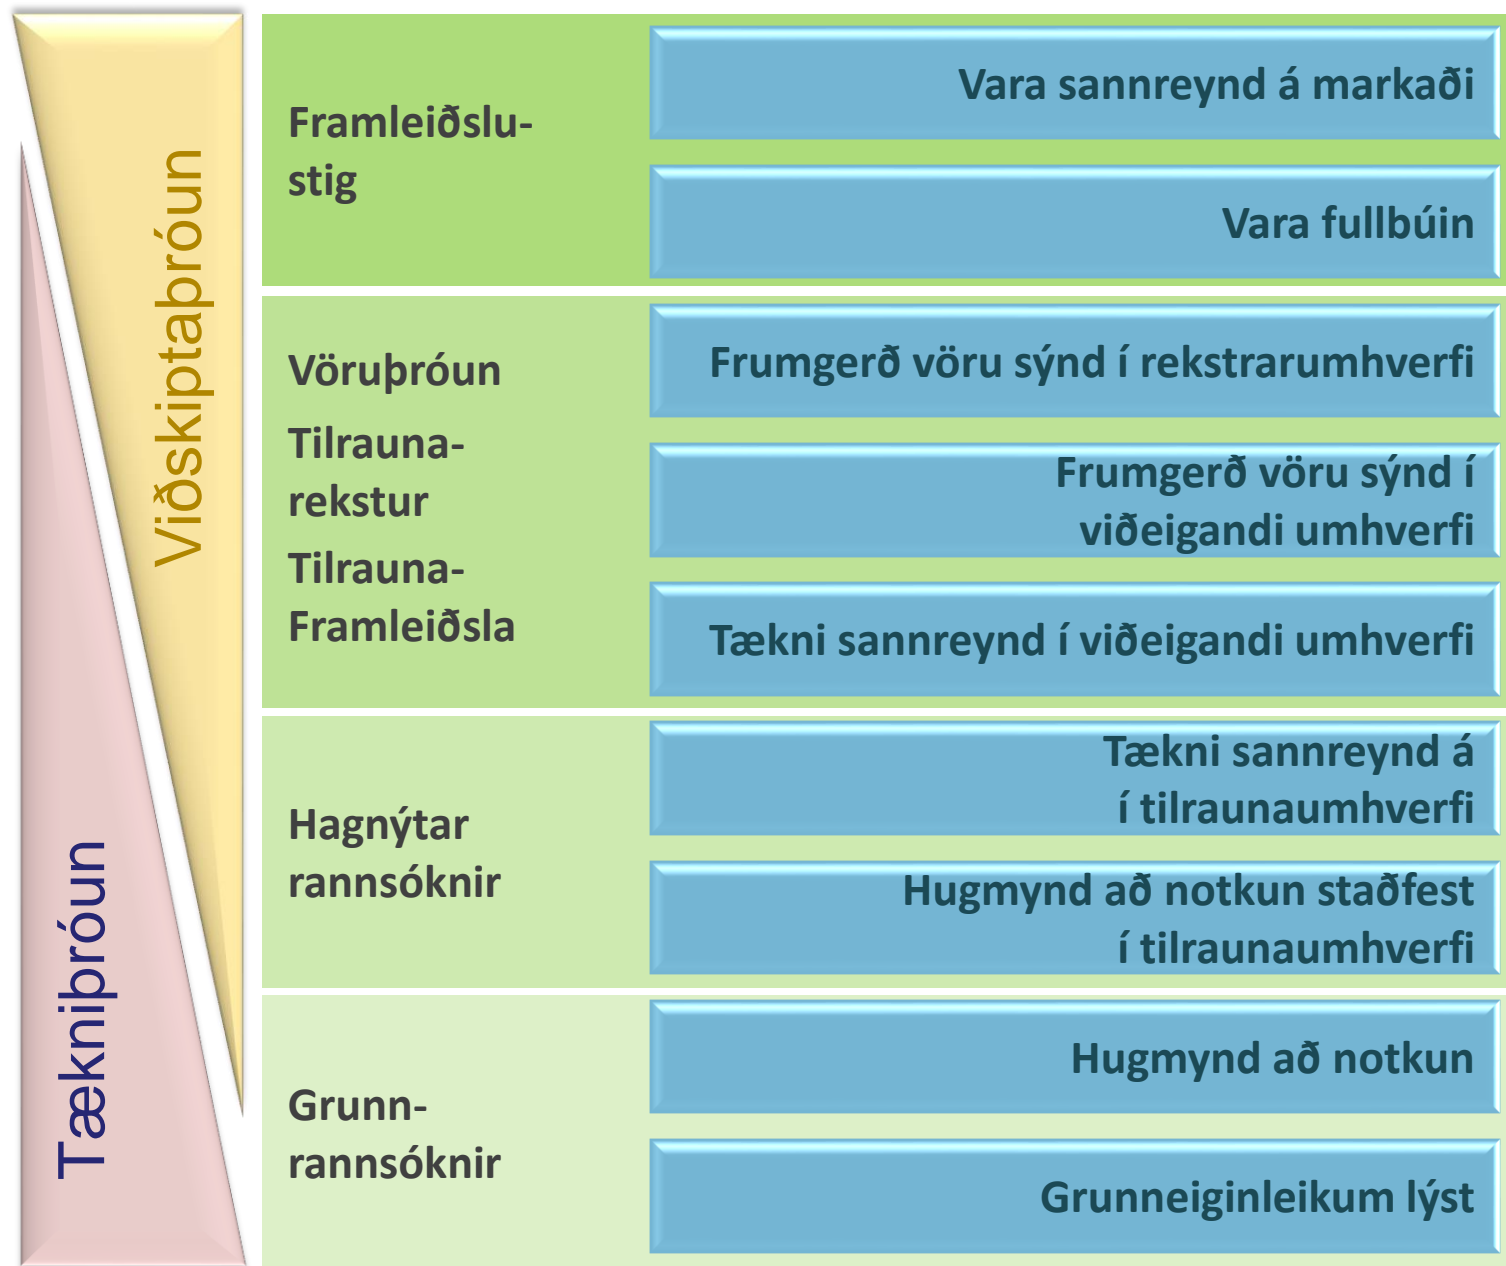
Viðskiptaþróun

Tækniþróun

Framleiðslustig

Vara sannreynd á markaði

Vara fullbúin

Vöruþróun

Tilraunarekstur

Tilrauna-Framleiðsla

Frumgerð vöru sýnd í rekstrarumhverfi

Frumgerð vöru sýnd í viðeigandi umhverfi

Tækni sannreynd í viðeigandi umhverfi

Hagnýtar rannsóknir

Tækni sannreynd á í tilraunaumhverfi

Hugmynd að notkun staðfest í tilraunaumhverfi

Grunnrannsóknir

Hugmynd að notkun

Grunneiginleikum lýst